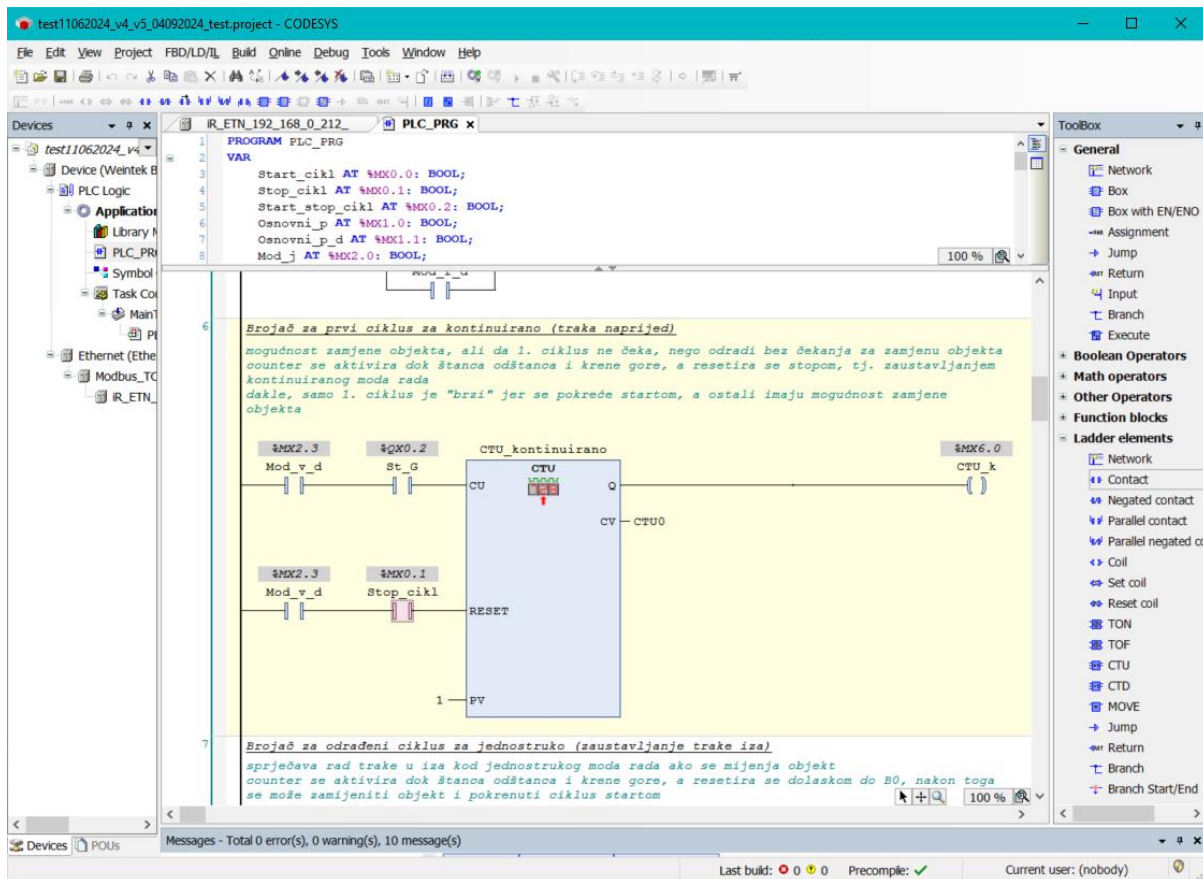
test11062024_v4_v5_04092024_test.project - CODESYS

File Edit View Project FBD/LD/IL Build Online Debug Tools Window Help

Devices

test11062024_v4
Device (Weintek B
PLC Logic
Application
Library M
PLC_PRG
Symbol
Task Co
MainT
Pl
Ethernet (Ethe
Modbus_TC
IR_ETN_

IR_ETN_192_168_0_212_
PLC_PRG

1 PROGRAM PLC_PRG
2 VAR
3 Start_cikl AT %MX0.0: BOOL;
4 Stop_cikl AT %MX0.1: BOOL;
5 Start_stop_cikl AT %MX0.2: BOOL;
6 Osnovni_p AT %MX1.0: BOOL;
7 Osnovni_p_d AT %MX1.1: BOOL;
8 Mod_j AT %MX2.0: BOOL;

100 %

6
Brojač za prvi ciklus za kontinuirano (traka naprijed)

mogućnost zamjene objekta, ali da 1. ciklus ne čeka, nego odradi bez čekanja za zamjenu objekta counter se aktivira dok štanca odštanca i krene gore, a resetira se stopom, tj. zaustavljanjem kontinuiranog moda rada
dakle, samo 1. ciklus je "brzi" jer se pokreće startom, a ostali imaju mogućnost zamjene objekta

%MX2.3
Mod_v_d
%QX0.2
St_G
CTU_kontinuirano
CTU
CU
Q
CV
CTU0
%MX6.0
CTU_k
%MX2.3
Mod_v_d
%MX0.1
Stop_cikl
RESET
1
PV

7
Brojač za odrađeni ciklus za jednostruko (zaustavljanje trake iza)

sprječava rad trake u iza kod jednostrukog moda rada ako se mijenja objekt
counter se aktivira dok štanca odštanca i krene gore, a resetira se dolaskom do B0, nakon toga se može zamijeniti objekt i pokrenuti ciklus startom

100 %

ToolBox
General
Network
Box
Box with EN/ENO
Assignment
Jump
Return
Input
Branch
Execute
Boolean Operators
Math operators
Other Operators
Function blocks
Ladder elements
Network
Contact
Negated contact
Parallel contact
Parallel negated co
Coil
Set coil
Reset coil
TON
TOF
CTU
CTD
MOVE
Jump
Return
Branch
Branch Start/End

Devices POUs

Messages - Total 0 error(s), 0 warning(s), 10 message(s)

Last build: 0 0 Precompile: ✓ Current user: (nobody)